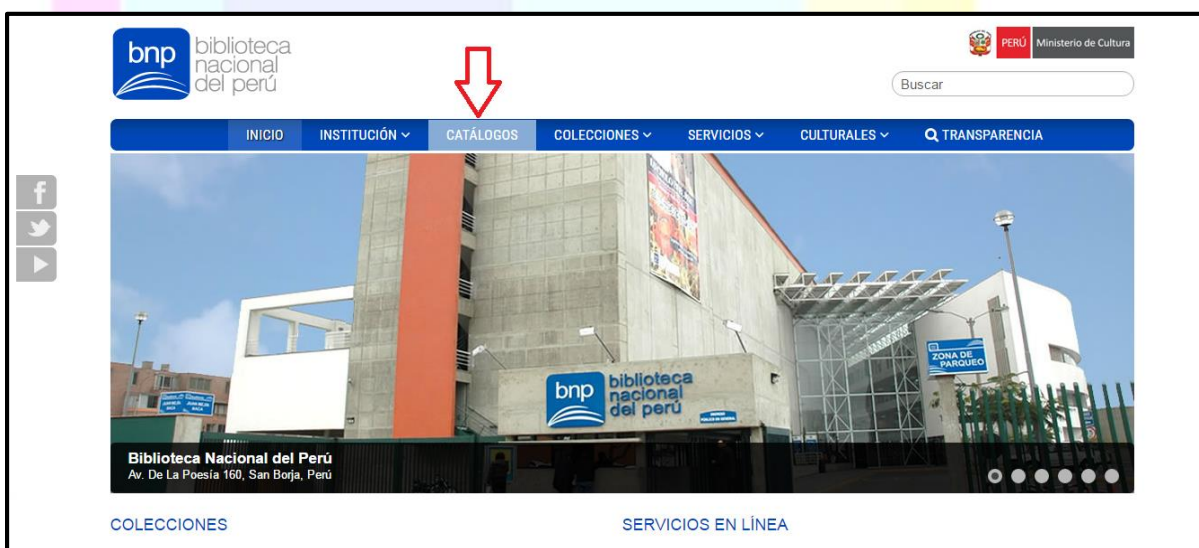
bnp biblioteca nacional del perú

PERÚ Ministerio de Cultura

Buscar

INICIO INSTITUCIÓN CATÁLOGOS COLECCIONES SERVICIOS CULTURALES TRANSPARENCIA

ZONA DE PARQUEO

bnp biblioteca nacional del perú

Biblioteca Nacional del Perú
Av. De La Poesía 160, San Borja, Perú

COLECCIONES

SERVICIOS EN LÍNEA